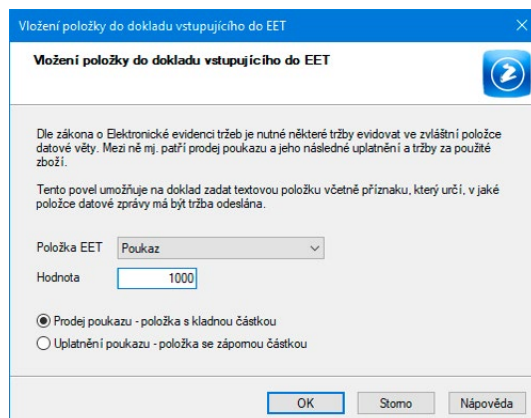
Vložení položky do dokladu vstupujícího do EET

Vložení položky do dokladu vstupujícího do EET

Dle zákona o Elektronické evidenci tržeb je nutné některé tržby evidovat ve zvláštní položce datové věty. Mezi ně mj. patří prodej poukazu a jeho následné uplatnění a tržby za použité zboží.

Tento povel umožňuje na doklad zadat textovou položku včetně příznaku, který určí, v jaké položce datové zprávy má být tržba odeslána.

Položka EET Poukaz

Hodnota 1000

Prodej poukazu - položka s kladnou částkou

Uplatnění poukazu - položka se zápornou částkou

OK Storno Nápověda